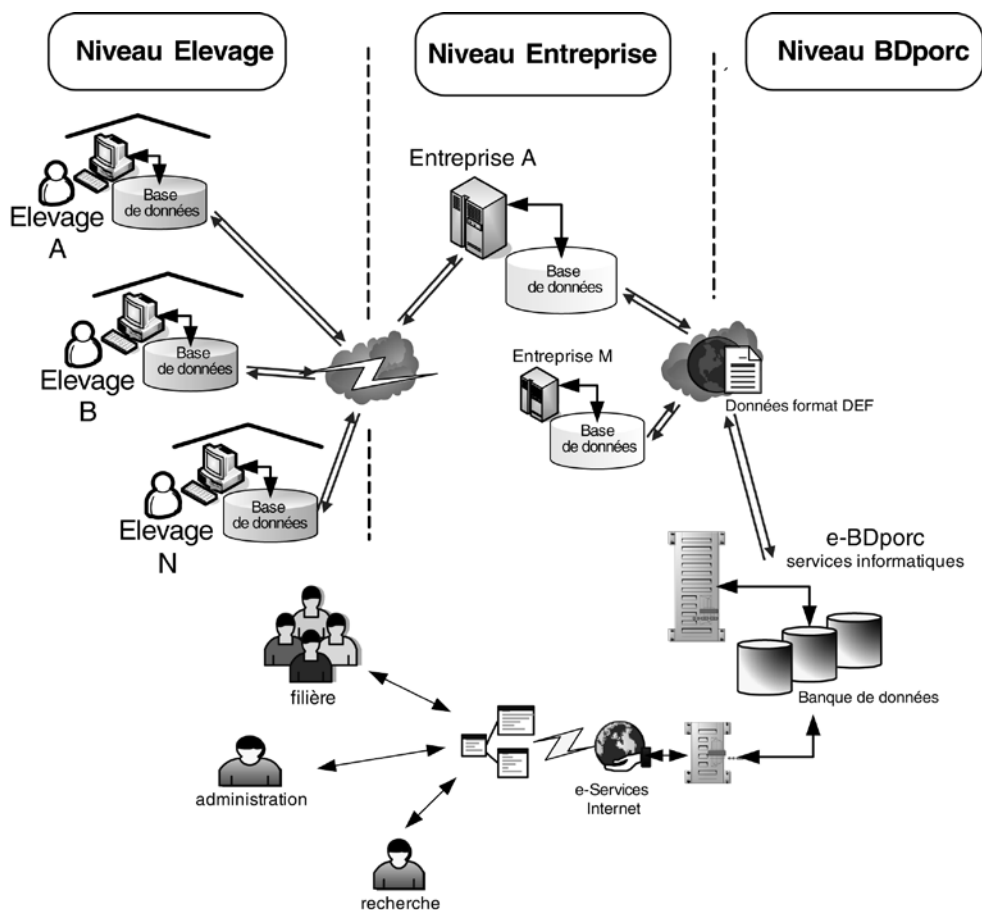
Niveau Elevage

Niveau Entreprise

Niveau BDporc

Base de données

Elevage A

Base de données

Elevage B

Base de données

Elevage N

Entreprise A

Base de données

Entreprise M

Base de données

Données format DEF

e-BDporc
services informatiques

Banque de données

filière

administration

recherche

e-Services Internet